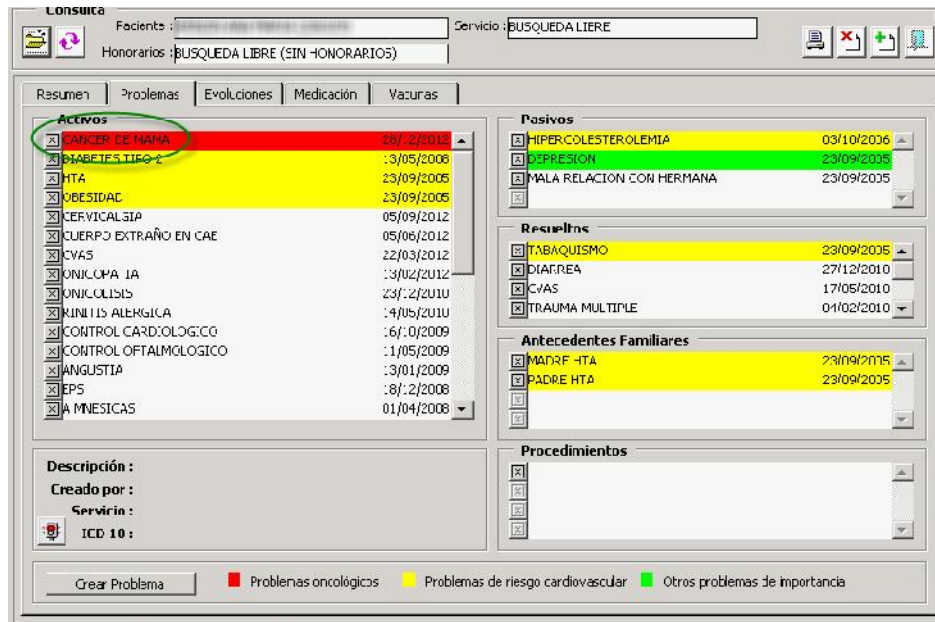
Consulta

Paciente : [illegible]

Servicio : BUSQUEDA LIBRE

Honorarios : BUSQUEDA LIBRE (SIN HONORARIOS)

Resumen | Problemas | Evoluciones | Medicación | Vacunas

Activos

| | |
|---|---|
| CANCER DE MAMA | 28/12/2012 |
| DIABETES TIPO 2 | 13/05/2008 |
| HTA | 23/09/2005 |
| OBESIDAD | 23/09/2005 |
| CERVICALGIA | 05/09/2012 |
| CUERPO EXTRAÑO EN CAE | 05/06/2012 |
| CVAS | 22/03/2012 |
| ONICOPATIA | 13/02/2012 |
| ONICOLISIS | 23/12/2010 |
| RINITIS ALERGICA | 14/05/2010 |
| CONTROL CARDIOLOGICO | 16/10/2009 |
| CONTROL OFTALMOLOGICO | 11/05/2009 |
| ANGUSTIA | 13/01/2009 |
| EPS | 18/12/2008 |
| AMNESICAS | 01/04/2008 |

Pasivos

| | |
|---|---|
| HIPERCOLESTEROLEMIA | 03/10/2006 |
| DEPRESION | 23/09/2005 |
| MALA RELACION CON HERMANA | 23/09/2005 |

Resueltos

| | |
|---|---|
| TABAQUISMO | 23/09/2005 |
| DIARREA | 27/12/2010 |
| CVAS | 17/05/2010 |
| TRAUMA MULTIPLE | 01/02/2010 |

Antecedentes Familiares

| | |
|---|---|
| MADRE HTA | 23/09/2005 |
| PADRE HTA | 23/09/2005 |

Procedimientos

Descripción :
Creado por :
Servicio :
ICD 10 :

Crear Problema

Problemas oncológicos
Problemas de riesgo cardiovascular
Otros problemas de importancia